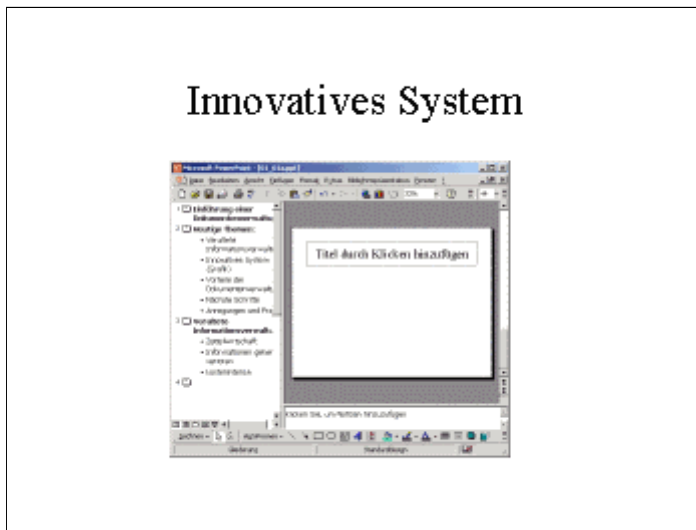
Innovatives System

Microsoft PowerPoint - [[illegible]]

Datei Bearbeiten Ansicht Einfügen Format Extras Bildschirmpräsentation Fenster ?

1 Einführung einer Dokumentenverwaltu

2 Heutige Themen:

• Veraltete Informationsverwalt

• Innovatives System (Grafik)

• Vorteile der Dokumentenverwalt

• Nächste Schritte

• Anregungen und Fra

3 Veraltete Informationsverwaltu

• Zettelwirtschaft

• Informationen gehen verloren

• Leerlaufzeiten

4

Titel durch Klicken hinzufügen

Klicken Sie, um Notizen hinzuzufügen

Zeichnen AutoFormen

Gliederung Standarddesign